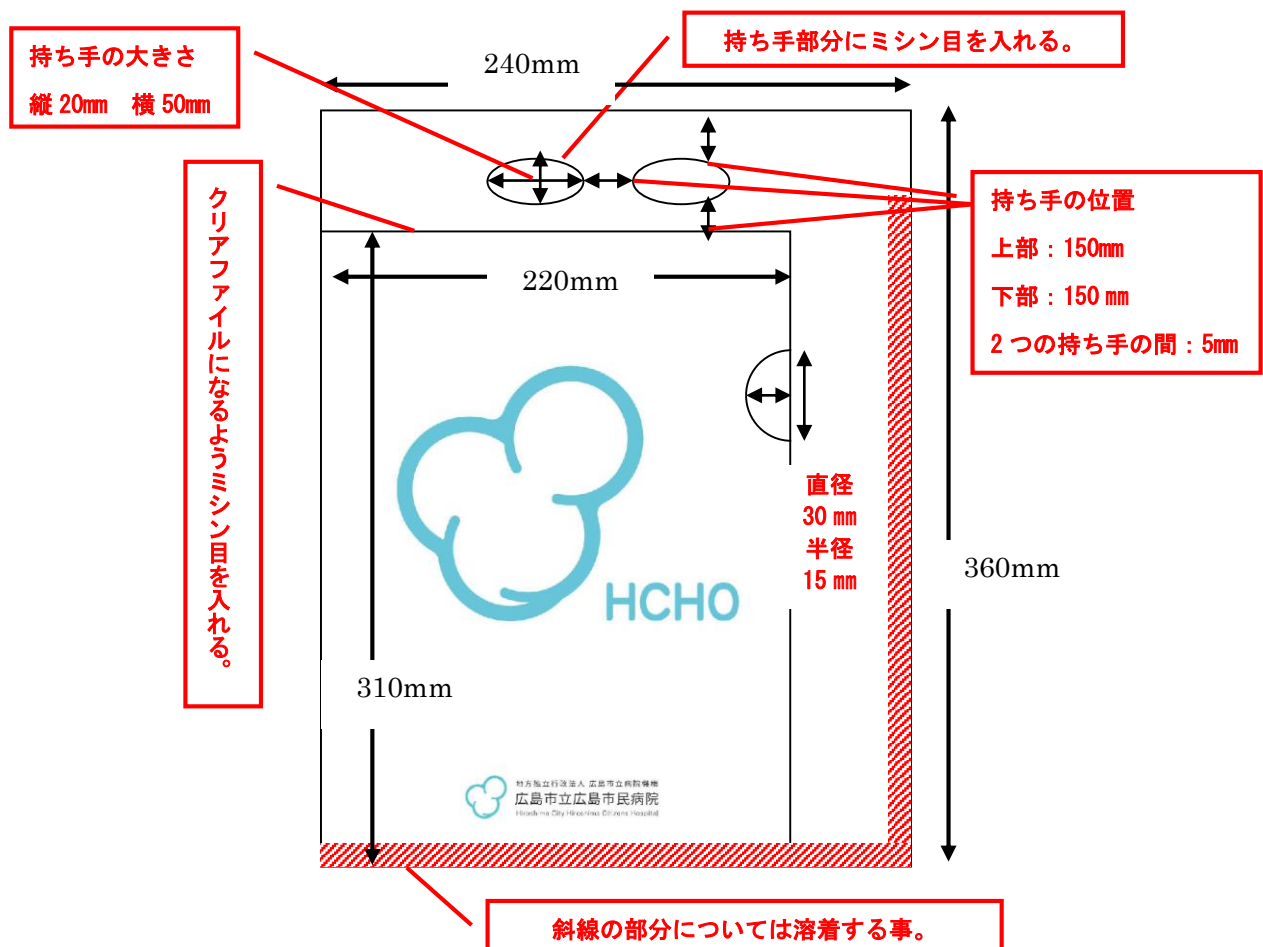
持ち手の大きさ
縦 20㎜　横 50㎜

持ち手部分にミシン目を入れる。

240mm

クリアファイルになるようミシン目を入れる。

持ち手の位置
上部：150㎜
下部：150㎜
2つの持ち手の間：5㎜

220mm

直径
30㎜
半径
15㎜

HCHO

360mm

310mm

地方独立行政法人 広島市立病院機構
広島市立広島市民病院
Hiroshima City Hiroshima Citizens Hospital

斜線の部分については溶着する事。